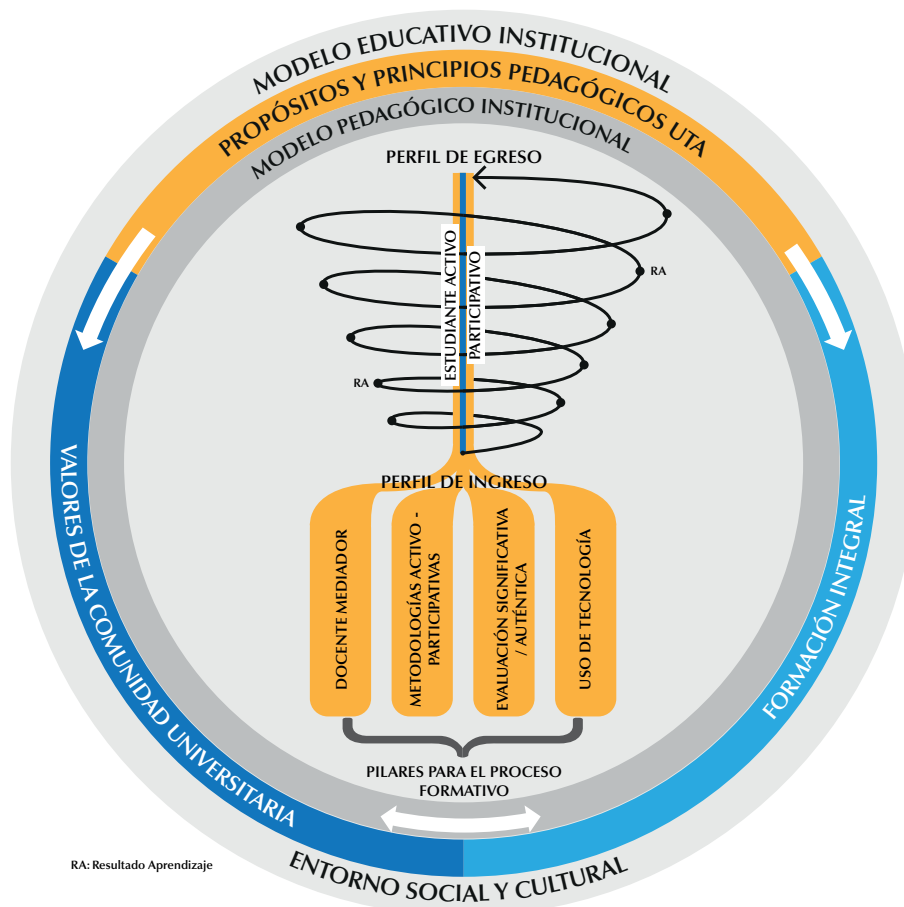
MODELO EDUCATIVO INSTITUCIONAL

PROPÓSITOS Y PRINCIPIOS PEDAGÓGICOS UTA

MODELO PEDAGÓGICO INSTITUCIONAL

PERFIL DE EGRESO

ESTUDIANTE ACTIVO PARTICIPATIVO

RA

RA

PERFIL DE INGRESO

DOCENTE MEDIADOR

METODOLOGÍAS ACTIVO - PARTICIPATIVAS

EVALUACIÓN SIGNIFICATIVA / AUTÉNTICA

USO DE TECNOLOGÍA

PILARES PARA EL PROCESO FORMATIVO

VALORES DE LA COMUNIDAD UNIVERSITARIA

FORMACIÓN INTEGRAL

ENTORNO SOCIAL Y CULTURAL

RA: Resultado Aprendizaje